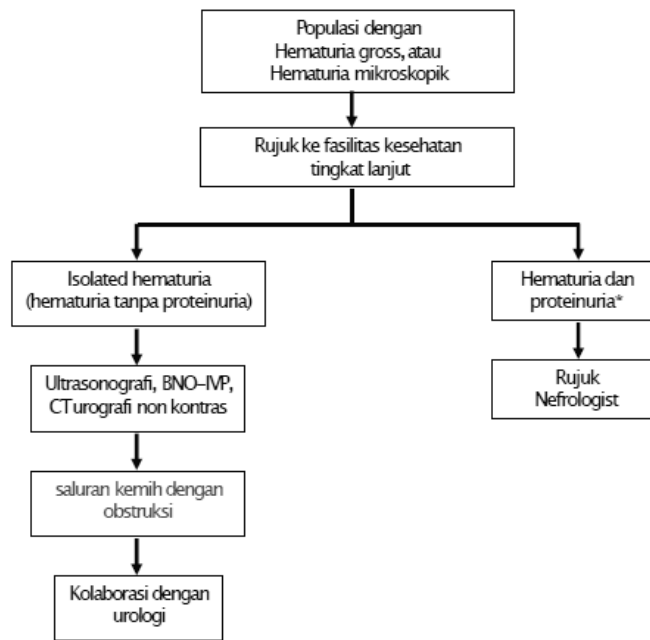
Populasi dengan Hematuria gross, atau Hematuria mikroskopik

Rujuk ke fasilitas kesehatan tingkat lanjut

Isolated hematuria (hematuria tanpa proteinuria)

Ultrasonografi, BNO–IVP, CTurografi non kontras

saluran kemih dengan obstruksi

Kolaborasi dengan urologi

Hematuria dan proteinuria*

Rujuk Nefrologist